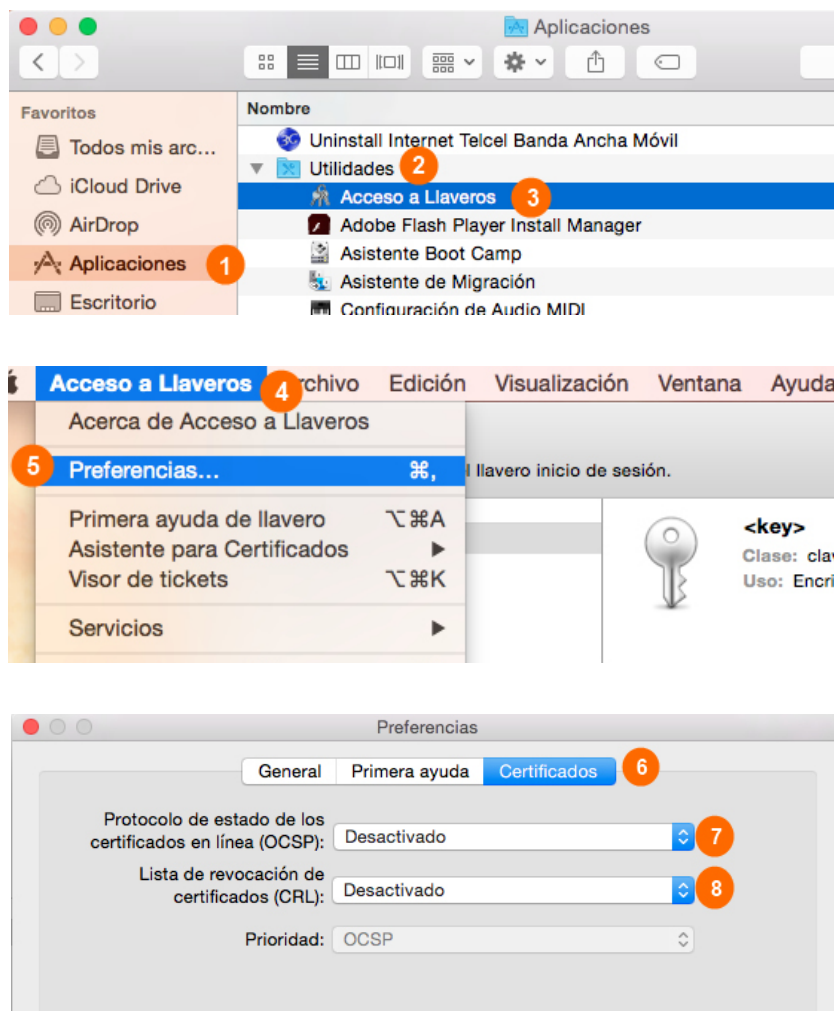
Aplicaciones

Favoritos
Todos mis arc...
iCloud Drive
AirDrop
Aplicaciones 1
Escritorio

Nombre
Uninstall Internet Telcel Banda Ancha Móvil
Utilidades 2
Acceso a Llaveros 3
Adobe Flash Player Install Manager
Asistente Boot Camp
Asistente de Migración
Configuración de Audio MIDI

Acceso a Llaveros 4 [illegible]rchivo Edición Visualización Ventana Ayuda

Acerca de Acceso a Llaveros
5 Preferencias... ⌘,
Primera ayuda de llavero ⌥⌘A
Asistente para Certificados ▶
Visor de tickets ⌥⌘K
Servicios ▶

l llavero inicio de sesión.
<key>
Clase: clav
Uso: Encri

Preferencias

General | Primera ayuda | Certificados 6

Protocolo de estado de los certificados en línea (OCSP): Desactivado 7
Lista de revocación de certificados (CRL): Desactivado 8
Prioridad: OCSP